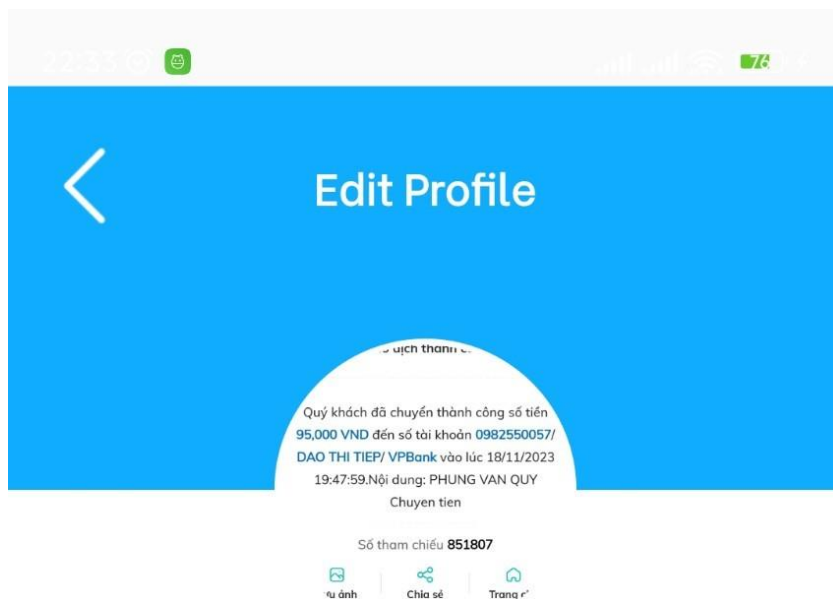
22:35 76

Edit Profile

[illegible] dịch thành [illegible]

Quý khách đã chuyển thành công số tiền 95,000 VND đến số tài khoản 0982550057/ DAO THI TIEP/ VPBank vào lúc 18/11/2023 19:47:59.Nội dung: PHUNG VAN QUY Chuyen tien

Số tham chiếu 851807

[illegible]u ảnh Chia sẻ Trang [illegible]